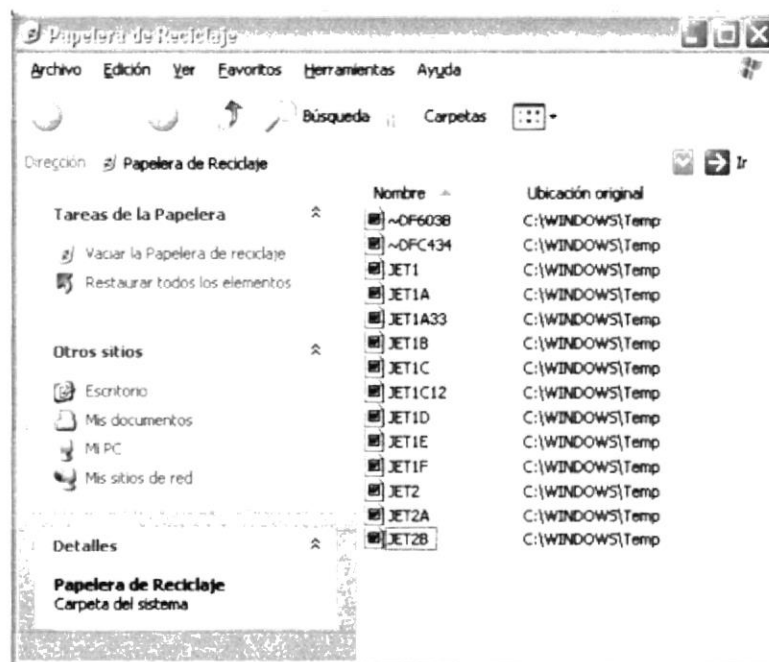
Papelera de Reciclaje

Archivo Edición Ver Favoritos Herramientas Ayuda

Búsqueda Carpetas

Dirección Papelera de Reciclaje

Ir

Tareas de la Papelera

Vaciar la Papelera de reciclaje

Restaurar todos los elementos

Otros sitios

Escritorio

Mis documentos

Mi PC

Mis sitios de red

Detalles

Papelera de Reciclaje
Carpeta del sistema

| Nombre | Ubicación original |
|---|---|
| ~DF603B | C:\WINDOWS\Temp |
| ~DFC434 | C:\WINDOWS\Temp |
| JET1 | C:\WINDOWS\Temp |
| JET1A | C:\WINDOWS\Temp |
| JET1A33 | C:\WINDOWS\Temp |
| JET1B | C:\WINDOWS\Temp |
| JET1C | C:\WINDOWS\Temp |
| JET1C12 | C:\WINDOWS\Temp |
| JET1D | C:\WINDOWS\Temp |
| JET1E | C:\WINDOWS\Temp |
| JET1F | C:\WINDOWS\Temp |
| JET2 | C:\WINDOWS\Temp |
| JET2A | C:\WINDOWS\Temp |
| JET2B | C:\WINDOWS\Temp |